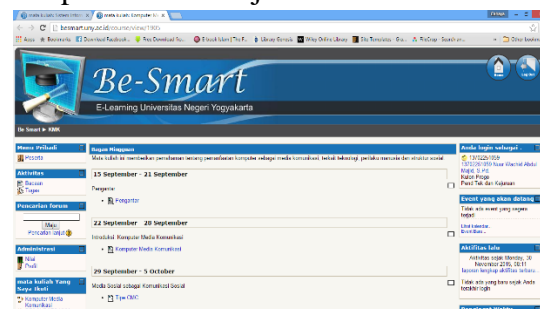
mata kuliah komputer... ×

besmart.uny.ac.id/course/view.php?id=1900

Apps Bookmarks Download Facebook... Free Download Su... Ebook Islami | The F... Library Genesis Wiley Online Library Situs Terpopuler - Ge... ResGate - Search en... Other bookmarks

Be-Smart

E-Learning Universitas Negeri Yogyakarta

Be Smart ► KMK

Menu Pribadi
Peserta

Aktivitas
Diskusi
Tugas

Pencarian forum
Maju
Pencarian lanjut

Administrasi
Nilai
Profil

mata kuliah Yang Saya Ikuti
Komputer Media Komunikasi

Bagan Mingguan
Mata kuliah ini membekali pemahaman tentang pemanfaatan komputer sebagai media komunikasi, terkait teknologi, perilaku manusia dan struktur sosial

15 September - 21 September
Pengantar
Pengantar

22 September - 28 September
Introduksi Komputer Media Komunikasi
Komputer Media Komunikasi

29 September - 5 October
Media Sosial sebagai Komunikasi Sosial
Tipe CMC

Anda login sebagai...
13702261055
Nur Khamid Abdul Majid, S.Pd.
Kulon Progo
Pend Tek dan Kejuruan

Event yang akan datang
Tidak ada event yang segera terjadi
Ubah kalender
Event Baru...

Aktifitas lalu
Aktivitas sejak Monday, 30 November 2015, 08:11
laporan lengkap aktifitas terbaru...
Tidak ada yang baru sejak Anda terakhir login